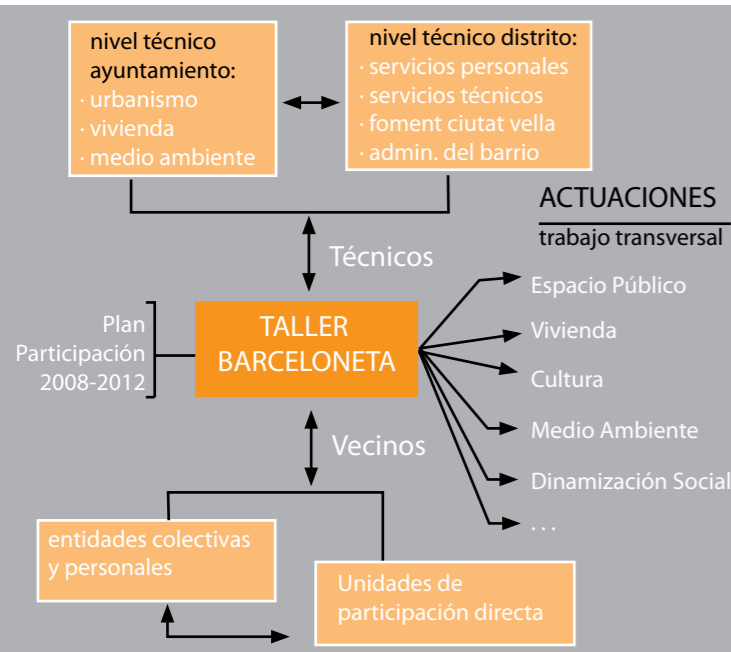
nivel técnico ayuntamiento:
· urbanismo
· vivienda
· medio ambiente

nivel técnico distrito:
· servicios personales
· servicios técnicos
· foment ciutat vella
· admin. del barrio

ACTUACIONES
trabajo transversal

Técnicos

Plan Participación 2008-2012

TALLER BARCELONETA

Espacio Público
Vivienda
Cultura
Medio Ambiente
Dinamización Social
. . .

Vecinos

entidades colectivas y personales

Unidades de participación directa